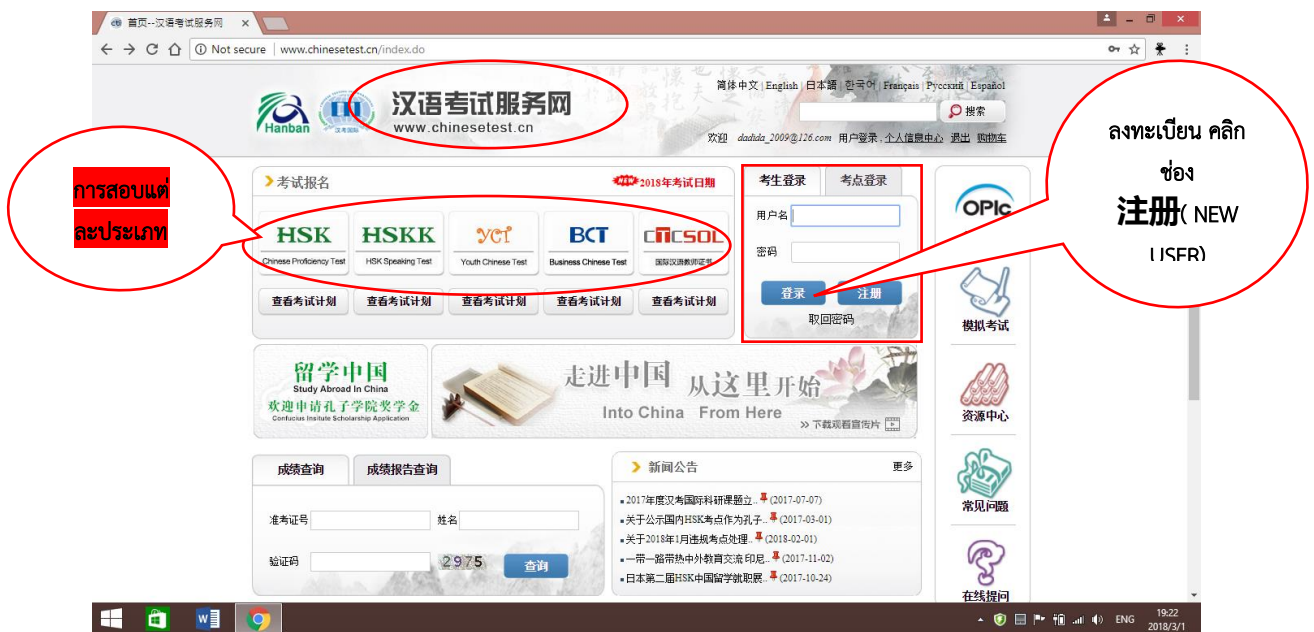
首页--汉语考试服务网 ×

Not secure | www.chinesetest.cn/index.do

Hanban 汉考国际

汉语考试服务网
www.chinesetest.cn

简体中文 | English | 日本語 | 한국어 | Français | Русский | Español

搜索

欢迎 dadida_2009@126.com 用户登录 个人信息中心 退出 购物车

ลงทะเบียน คลิกช่อง
注册( NEW USER)

การสอบแต่ละประเภท

考试报名

NEW 2018年考试日期

HSK Chinese Proficiency Test
HSKK HSK Speaking Test
YCT Youth Chinese Test
BCT Business Chinese Test
CTCSOL 国际汉语教师证书

查看考试计划 查看考试计划 查看考试计划 查看考试计划 查看考试计划

考生登录 考点登录

用户名

密码

登录 注册

取回密码

OPIc

模拟考试

资源中心

常见问题

在线提问

留学中国
Study Abroad In China
欢迎申请孔子学院奖学金
Confucius Insitute Scholarship Application

走进中国 从这里开始
Into China From Here

» 下载观看宣传片

成绩查询 成绩报告查询

准考证号 姓名

验证码 2975 查询

新闻公告 更多

2017年度汉考国际科研课题立... (2017-07-07)
关于公示国内HSK考点作为孔子... (2017-03-01)
关于2018年1月违规考点处理... (2018-02-01)
一带一路带热中外教育交流 印尼... (2017-11-02)
日本第二届HSK中国留学就职展... (2017-10-24)

ENG 19:22 2018/3/1